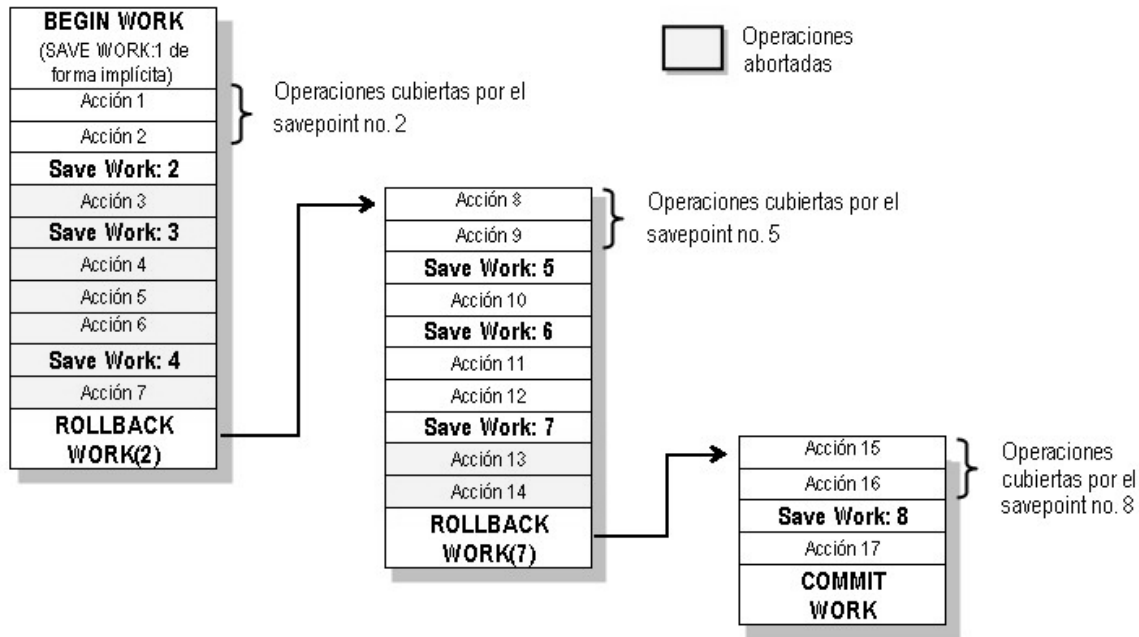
BEGIN WORK
(SAVE WORK:1 de forma implícita)
Acción 1
Acción 2
Save Work: 2
Acción 3
Save Work: 3
Acción 4
Acción 5
Acción 6
Save Work: 4
Acción 7
ROLLBACK WORK(2)

Operaciones cubiertas por el savepoint no. 2

Operaciones abortadas

Acción 8
Acción 9
Save Work: 5
Acción 10
Save Work: 6
Acción 11
Acción 12
Save Work: 7
Acción 13
Acción 14
ROLLBACK WORK(7)

Operaciones cubiertas por el savepoint no. 5

Acción 15
Acción 16
Save Work: 8
Acción 17
COMMIT WORK

Operaciones cubiertas por el savepoint no. 8